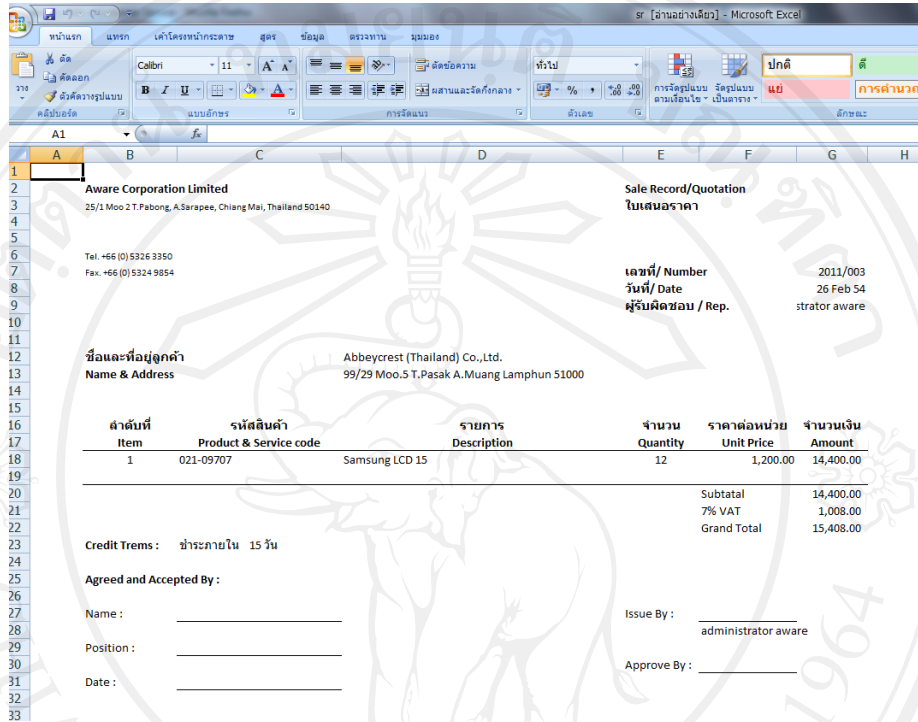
sr [อ่านอย่างเดียว] - Microsoft Excel

หน้าแรก แทรก เค้าโครงหน้ากระดาษ สูตร ข้อมูล ตรวจทาน มุมมอง

ตัด
คัดลอก
ตัวคัดวางรูปแบบ
วาง
คลิปบอร์ด
Calibri 11
B I U
แบบอักษร
ตัดข้อความ
ผสานและจัดกึ่งกลาง
การจัดแนว
ทั่วไป
% ,
ตัวเลข
การจัดรูปแบบตามเงื่อนไข
จัดรูปแบบเป็นตาราง
ปกติ
ดี
แย่
การคำนวณ
ลักษณะ

A1

| | A | B | C | D | E | F | G | H |
|---|---|---|---|---|---|---|---|---|
| 1 | | | | | | | | |
| 2 | | Aware Corporation Limited | | | Sale Record/Quotation | | | |
| 3 | | 25/1 Moo 2 T.Pabong, A.Sarapee, Chiang Mai, Thailand 50140 | | | ใบเสนอราคา | | | |
| 4 | | | | | | | | |
| 5 | | | | | | | | |
| 6 | | Tel. +66 (0) 5326 3350 | | | | | | |
| 7 | | Fax. +66 (0) 5324 9854 | | | เลขที่/ Number | | 2011/003 | |
| 8 | | | | | วันที่/ Date | | 26 Feb 54 | |
| 9 | | | | | ผู้รับผิดชอบ / Rep. | | strator aware | |
| 10 | | | | | | | | |
| 11 | | | | | | | | |
| 12 | | ชื่อและที่อยู่ลูกค้า | | Abbeycrest (Thailand) Co.,Ltd. | | | | |
| 13 | | Name & Address | | 99/29 Moo.5 T.Pasak A.Muang Lamphun 51000 | | | | |
| 14 | | | | | | | | |
| 15 | | | | | | | | |
| 16 | | ลำดับที่ | รหัสสินค้า | รายการ | จำนวน | ราคาต่อหน่วย | จำนวนเงิน | |
| 17 | | Item | Product & Service code | Description | Quantity | Unit Price | Amount | |
| 18 | | 1 | 021-09707 | Samsung LCD 15 | 12 | 1,200.00 | 14,400.00 | |
| 19 | | | | | | | | |
| 20 | | | | | | Subtatal | 14,400.00 | |
| 21 | | | | | | 7% VAT | 1,008.00 | |
| 22 | | | | | | Grand Total | 15,408.00 | |
| 23 | | Credit Trems : | ชำระภายใน 15 วัน | | | | | |
| 24 | | | | | | | | |
| 25 | | Agreed and Accepted By : | | | | | | |
| 26 | | | | | | | | |
| 27 | | Name : | | | Issue By : | | | |
| 28 | | | | | | administrator aware | | |
| 29 | | Position : | | | | | | |
| 30 | | | | | Approve By : | | | |
| 31 | | Date : | | | | | | |
| 32 | | | | | | | | |
| 33 | | | | | | | | |